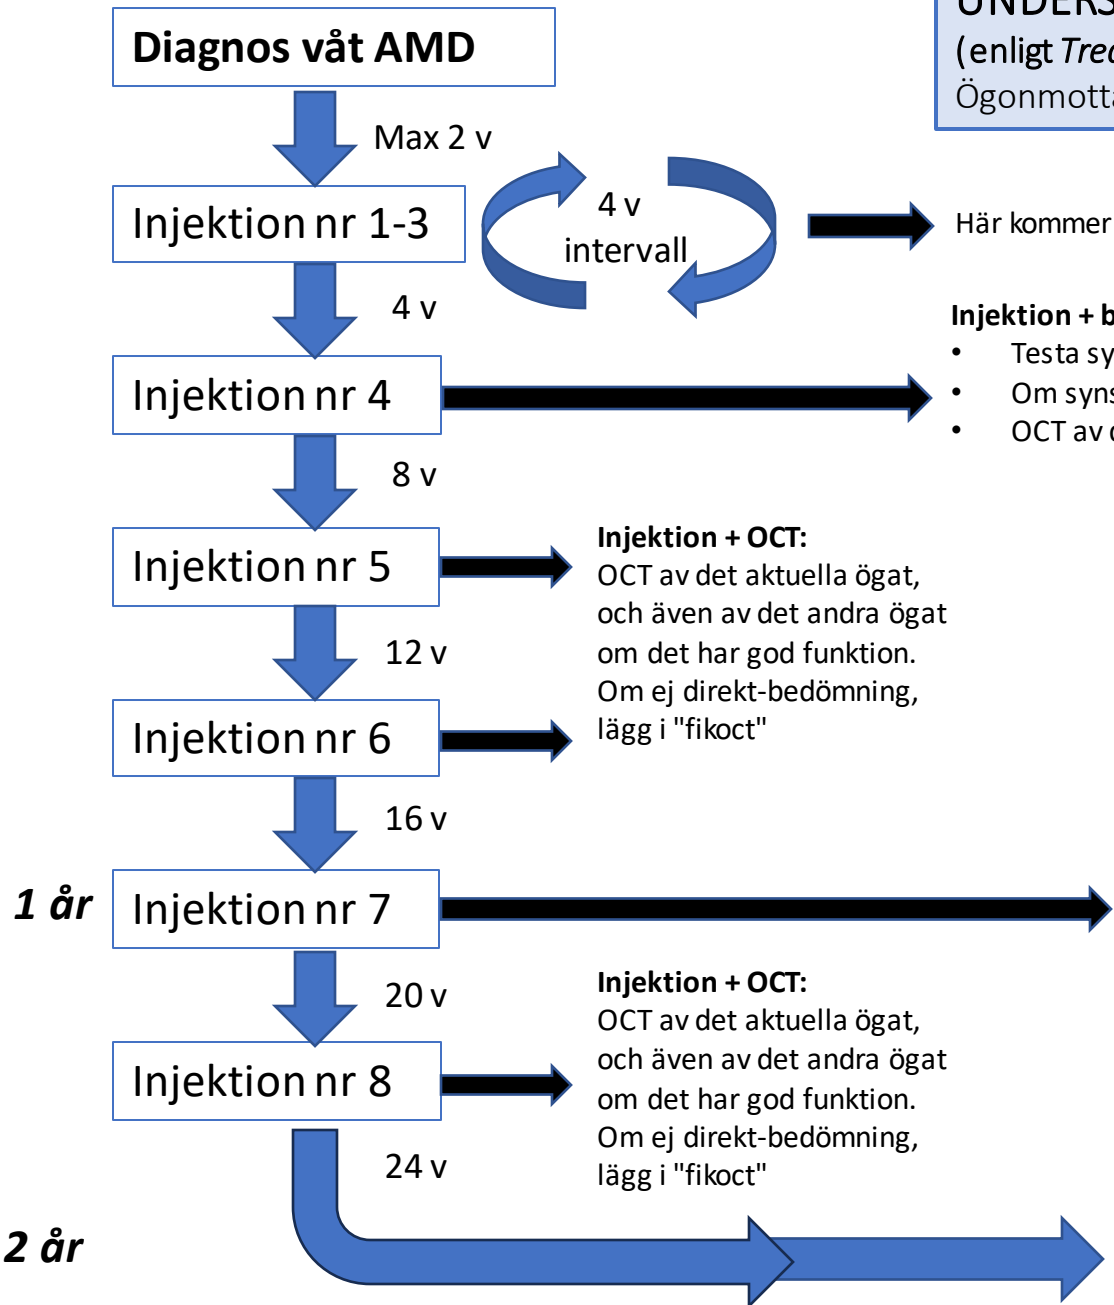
UNDERS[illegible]
(enligt *Trea*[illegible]
Ögonmott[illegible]

**Diagnos våt AMD**

Max 2 v

Injektion nr 1-3

4 v intervall

Här kommer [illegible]

4 v

Injektion nr 4

**Injektion + b**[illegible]
- Testa sy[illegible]
- Om syns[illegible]
- OCT av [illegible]

8 v

Injektion nr 5

**Injektion + OCT:**
OCT av det aktuella ögat, och även av det andra ögat om det har god funktion. Om ej direkt-bedömning, lägg i "fikoct"

12 v

Injektion nr 6

16 v

*1 år*

Injektion nr 7

20 v

Injektion nr 8

**Injektion + OCT:**
OCT av det aktuella ögat, och även av det andra ögat om det har god funktion. Om ej direkt-bedömning, lägg i "fikoct"

24 v

*2 år*